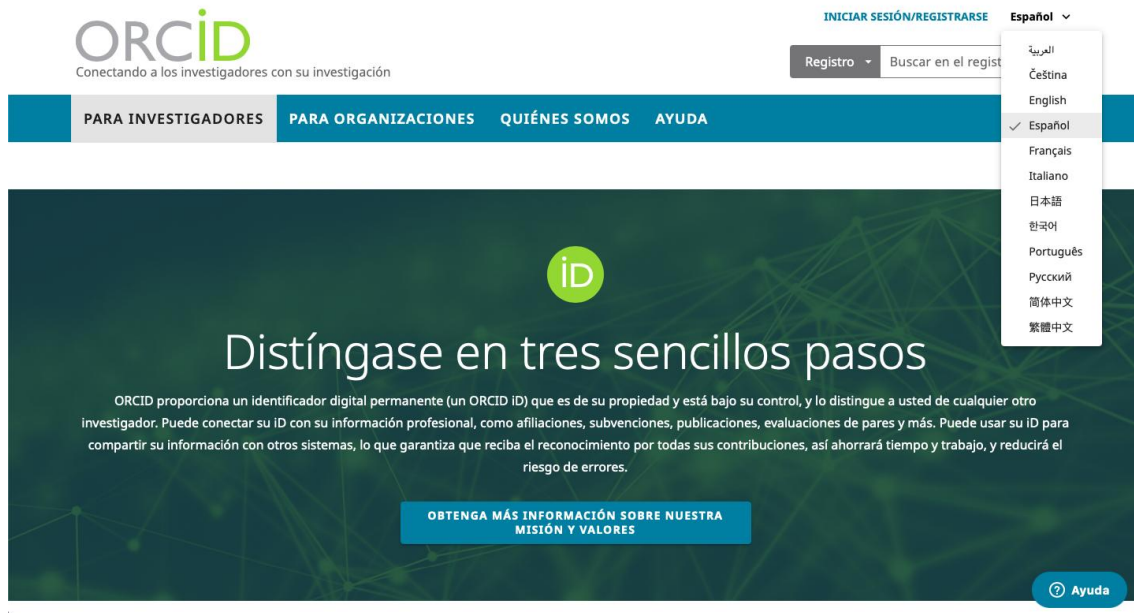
ORCiD
Conectando a los investigadores con su investigación

INICIAR SESIÓN/REGISTRARSE Español

Registro Buscar en el regist

العربية
Čeština
English
Español
Français
Italiano
日本語
한국어
Português
Русский
简体中文
繁體中文

PARA INVESTIGADORES PARA ORGANIZACIONES QUIÉNES SOMOS AYUDA

iD

Distíngase en tres sencillos pasos

ORCID proporciona un identificador digital permanente (un ORCID iD) que es de su propiedad y está bajo su control, y lo distingue a usted de cualquier otro investigador. Puede conectar su iD con su información profesional, como afiliaciones, subvenciones, publicaciones, evaluaciones de pares y más. Puede usar su iD para compartir su información con otros sistemas, lo que garantiza que reciba el reconocimiento por todas sus contribuciones, así ahorrará tiempo y trabajo, y reducirá el riesgo de errores.

OBTENGA MÁS INFORMACIÓN SOBRE NUESTRA MISIÓN Y VALORES

Ayuda